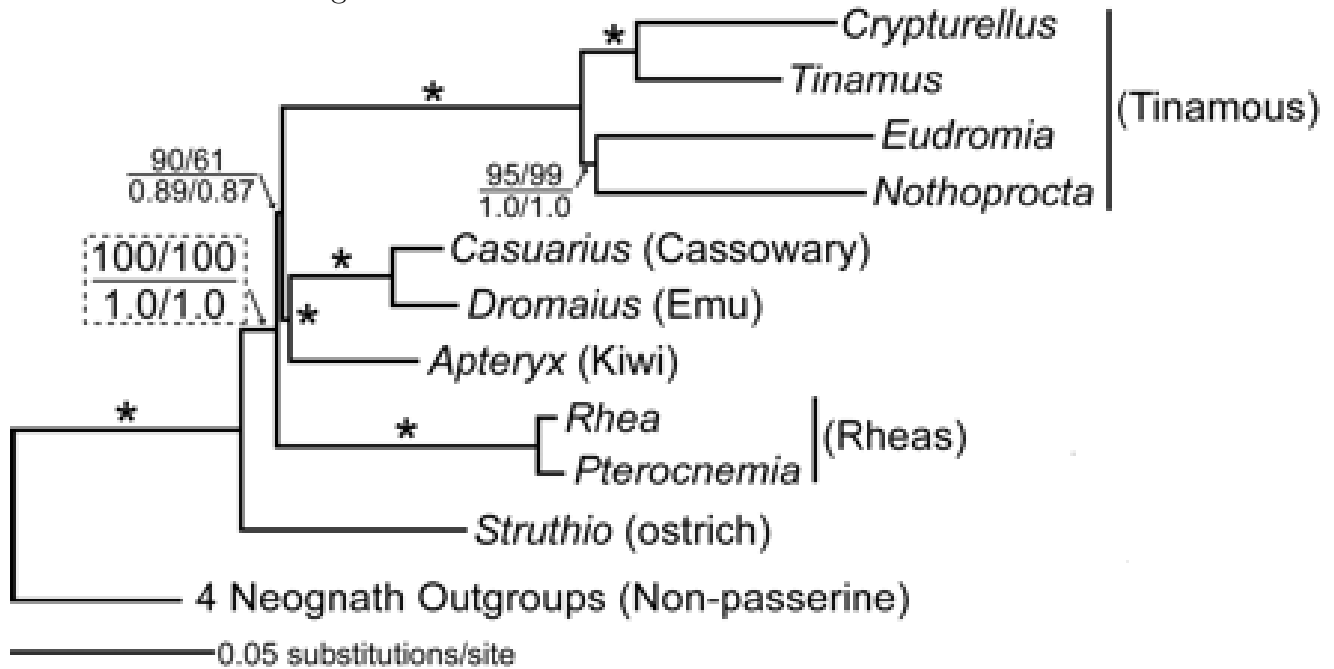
*
Crypturellus
Tinamus
Eudromia
Nothoprocta
(Tinamous)
*
90/61
0.89/0.87
95/99
1.0/1.0
100/100
1.0/1.0
*
Casuarius (Cassowary)
Dromaius (Emu)
*
Apteryx (Kiwi)
*
*
Rhea
Pterocnemia
(Rheas)
Struthio (ostrich)
4 Neognath Outgroups (Non-passerine)
0.05 substitutions/site